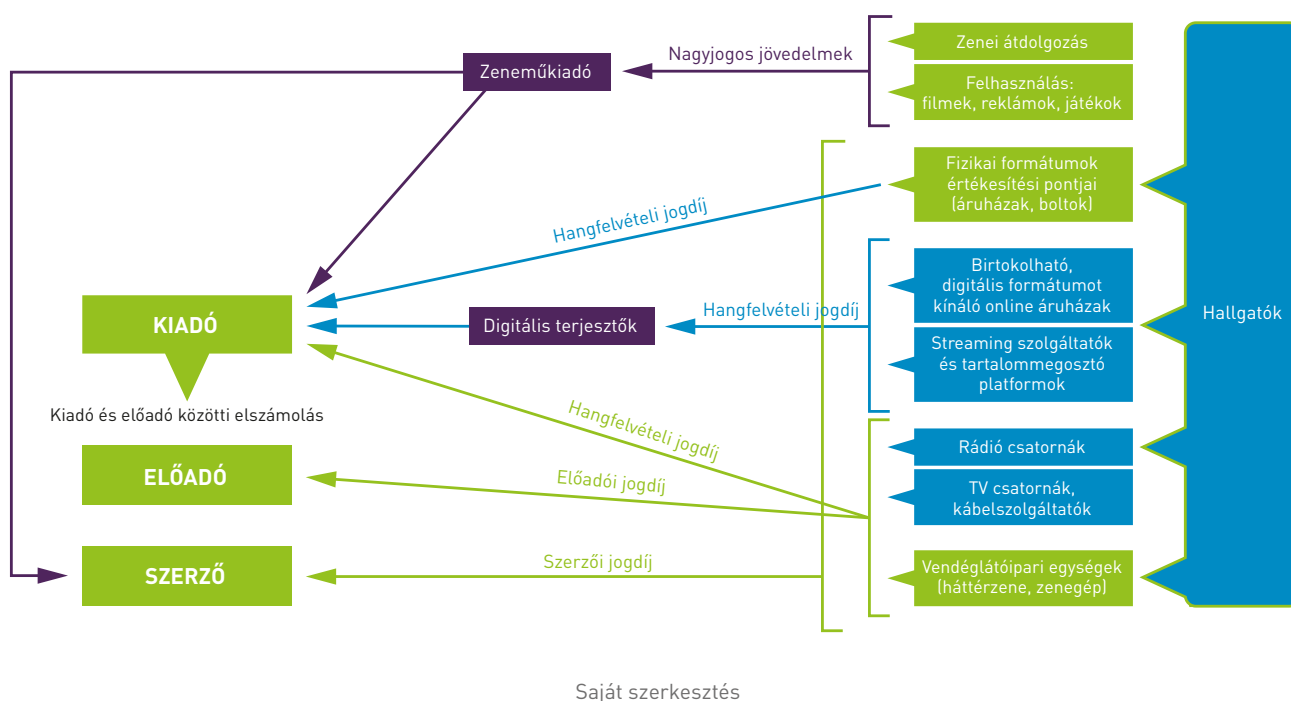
Zeneműkiadó

Nagyjogos jövedelmek

Zenei átdolgozás

Felhasználás: filmek, reklámok, játékok

Fizikai formátumok értékesítési pontjai (áruházak, boltok)

Hangfelvételi jogdíj

Hallgatók

Birtokolható, digitális formátumot kínáló online áruházak

KIADÓ

Digitális terjesztők

Hangfelvételi jogdíj

Streaming szolgáltatók és tartalommegosztó platformok

Kiadó és előadó közötti elszámolás

Hangfelvételi jogdíj

Rádió csatornák

ELŐADÓ

Előadói jogdíj

TV csatornák, kábelszolgáltatók

SZERZŐ

Szerzői jogdíj

Vendéglátóipari egységek (háttérzene, zenegép)

Saját szerkesztés